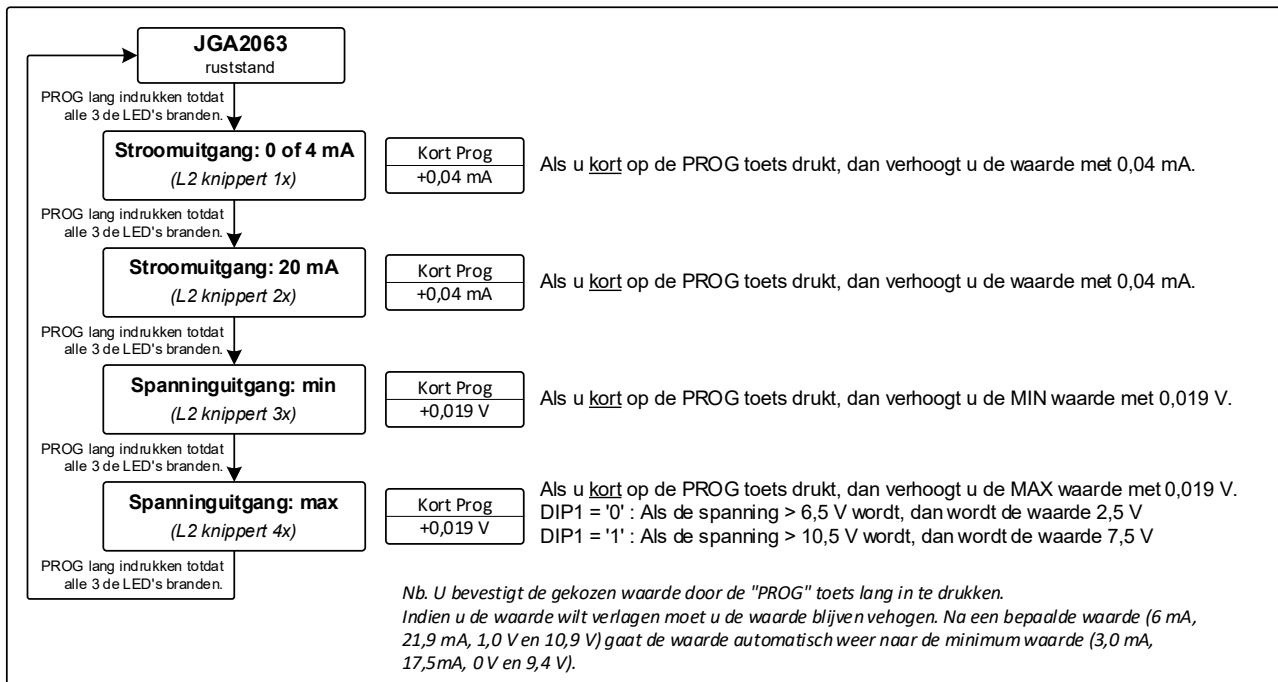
JGA2063
ruststand

PROG lang indrukken totdat alle 3 de LED's branden.

Stroomuitgang: 0 of 4 mA
(L2 knippert 1x)

Kort Prog
+0,04 mA

Als u kort op de PROG toets drukt, dan verhoogt u de waarde met 0,04 mA.

PROG lang indrukken totdat alle 3 de LED's branden.

Stroomuitgang: 20 mA
(L2 knippert 2x)

Kort Prog
+0,04 mA

Als u kort op de PROG toets drukt, dan verhoogt u de waarde met 0,04 mA.

PROG lang indrukken totdat alle 3 de LED's branden.

Spanninguitgang: min
(L2 knippert 3x)

Kort Prog
+0,019 V

Als u kort op de PROG toets drukt, dan verhoogt u de MIN waarde met 0,019 V.

PROG lang indrukken totdat alle 3 de LED's branden.

Spanninguitgang: max
(L2 knippert 4x)

Kort Prog
+0,019 V

Als u kort op de PROG toets drukt, dan verhoogt u de MAX waarde met 0,019 V.
DIP1 = '0' : Als de spanning > 6,5 V wordt, dan wordt de waarde 2,5 V
DIP1 = '1' : Als de spanning > 10,5 V wordt, dan wordt de waarde 7,5 V

PROG lang indrukken totdat alle 3 de LED's branden.

Nb. U bevestigt de gekozen waarde door de "PROG" toets lang in te drukken.
Indien u de waarde wilt verlagen moet u de waarde blijven vehogen. Na een bepaalde waarde (6 mA, 21,9 mA, 1,0 V en 10,9 V) gaat de waarde automatisch weer naar de minimum waarde (3,0 mA, 17,5mA, 0 V en 9,4 V).